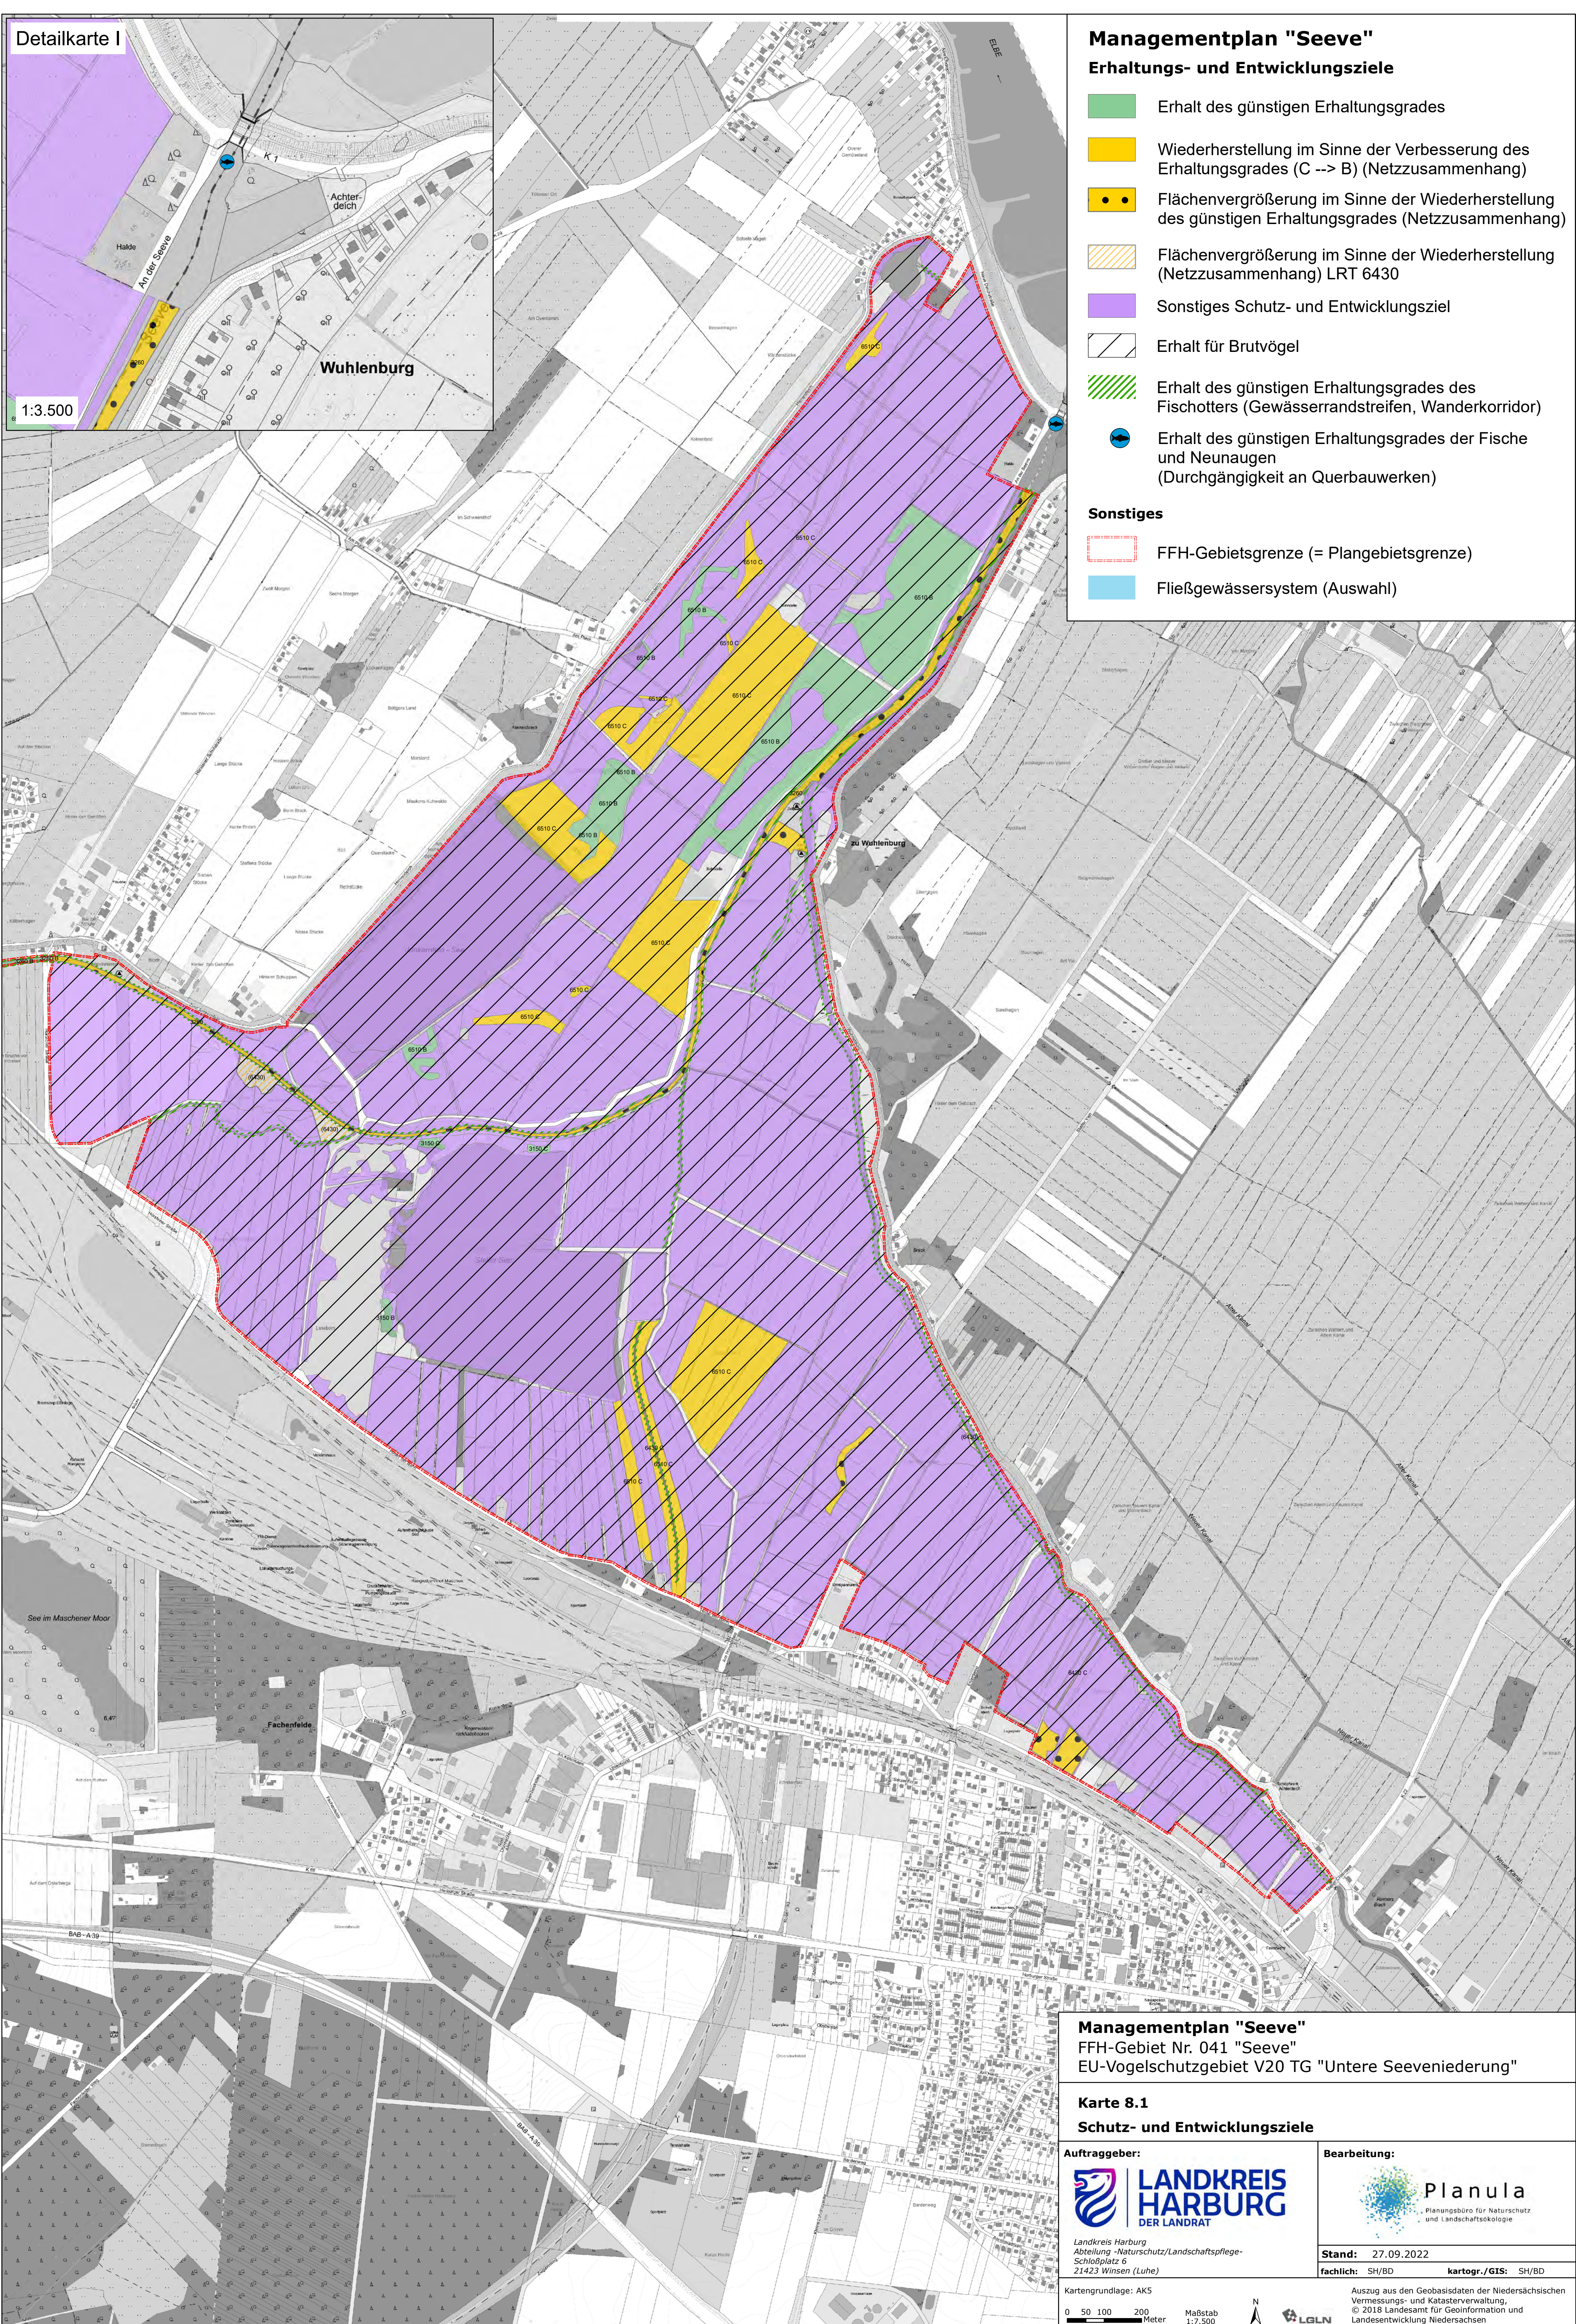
Detailkarte I

Achterdeich

Halde

An der Seeve

K 1

Wuhlenburg

1:3.500

Managementplan "Seeve"

Erhaltungs- und Entwicklungsziele

Erhalt des günstigen Erhaltungsgrades

Wiederherstellung im Sinne der Verbesserung des Erhaltungsgrades (C --> B) (Netzzusammenhang)

Flächenvergrößerung im Sinne der Wiederherstellung des günstigen Erhaltungsgrades (Netzzusammenhang)

Flächenvergrößerung im Sinne der Wiederherstellung (Netzzusammenhang) LRT 6430

Sonstiges Schutz- und Entwicklungsziel

Erhalt für Brutvögel

Erhalt des günstigen Erhaltungsgrades des Fischotters (Gewässerrandstreifen, Wanderkorridor)

Erhalt des günstigen Erhaltungsgrades der Fische und Neunaugen (Durchgängigkeit an Querbauwerken)

Sonstiges

FFH-Gebietsgrenze (= Plangebietsgrenze)

Fließgewässersystem (Auswahl)

ELBE

6510 C

6510 B

6430

3150 C

3150 B

zu Wuhlenburg

See im Maschener Moor

Fachenfelde

Managementplan "Seeve"
FFH-Gebiet Nr. 041 "Seeve"
EU-Vogelschutzgebiet V20 TG "Untere Seeveniederung"

Karte 8.1

Schutz- und Entwicklungsziele

Auftraggeber:

LANDKREIS HARBURG
DER LANDRAT

Landkreis Harburg
Abteilung -Naturschutz/Landschaftspflege-
Schloßplatz 6
21423 Winsen (Luhe)

Bearbeitung:

Planula
Planungsbüro für Naturschutz und Landschaftsökologie

Stand: 27.09.2022

fachlich: SH/BD kartogr./GIS: SH/BD

Kartengrundlage: AK5

0 50 100 200 Meter

Maßstab 1:7.500

N

LGLN

Auszug aus den Geobasisdaten der Niedersächsischen Vermessungs- und Katasterverwaltung, © 2018 Landesamt für Geoinformation und Landesentwicklung Niedersachsen